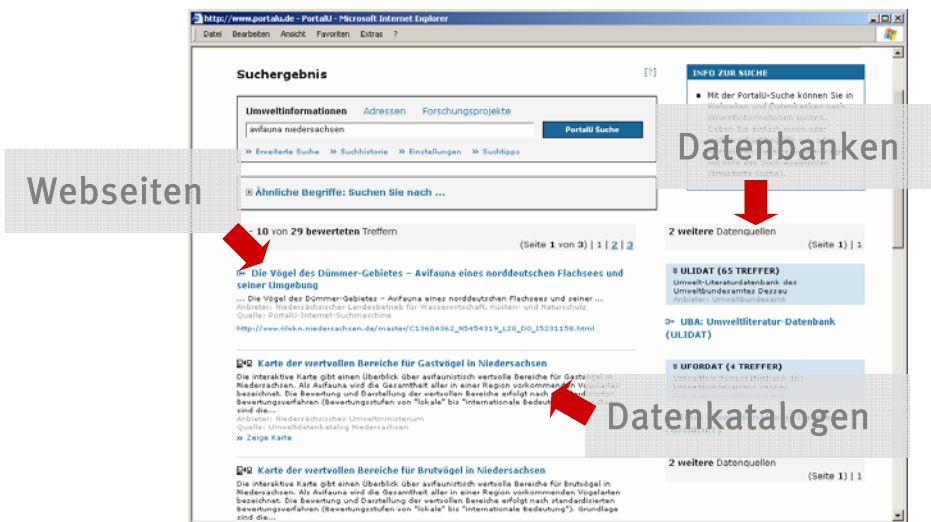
http://www.portalu.de - PortalU - Microsoft Internet Explorer

Datei Bearbeiten Ansicht Favoriten Extras ?

Suchergebnis

[?]

INFO ZUR SUCHE

Mit der PortalU-Suche können Sie in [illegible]

Datenbanken

Umweltinformationen Adressen Forschungsprojekte

avifauna niedersachsen

PortalU Suche

» Erweiterte Suche » Suchhistorie » Einstellungen » Suchtipps

Webseiten

⊞ Ähnliche Begriffe: Suchen Sie nach ...

- 10 von 29 bewerteten Treffern

(Seite 1 von 3) | 1 | 2 | 3

Die Vögel des Dümmer-Gebietes – Avifauna eines norddeutschen Flachsees und seiner Umgebung

... Die Vögel des Dümmer-Gebietes - Avifauna eines norddeutschen Flachsees und seiner ...
Anbieter: Niedersächsischer Landesbetrieb für Wasserwirtschaft, Küsten- und Naturschutz
Quelle: PortalU-Internet-Suchmaschine

http://www.nlwkn.niedersachsen.de/master/C13604362_N5454319_L20_D0_I5231158.html

Karte der wertvollen Bereiche für Gastvögel in Niedersachsen

Die interaktive Karte gibt einen Überblick über avifaunistisch wertvolle Bereiche für Gastvögel in Niedersachsen. Als Avifauna wird die Gesamtheit aller in einer Region vorkommenden Vogelarten bezeichnet. Die Bewertung und Darstellung der wertvollen Bereiche erfolgt nach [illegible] Bewertungsverfahren (Bewertungsstufen von "lokale" bis "internationale Bedeutung") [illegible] sind die...
Anbieter: Niedersächsisches Umweltministerium
Quelle: Umweltdatenkatalog Niedersachsen

» Zeige Karte

Datenkatalogen

Karte der wertvollen Bereiche für Brutvögel in Niedersachsen

Die interaktive Karte gibt einen Überblick über avifaunistisch wertvolle Bereiche für Brutvögel in Niedersachsen. Als Avifauna wird die Gesamtheit aller in einer Region vorkommenden Vogelarten bezeichnet. Die Bewertung und Darstellung der wertvollen Bereiche erfolgt nach standardisierten Bewertungsverfahren (Bewertungsstufen von "lokale" bis "internationale Bedeutung"). Grundlage sind die...

2 weitere Datenquellen

(Seite 1) | 1

ULIDAT (65 TREFFER)
Umwelt-Literaturdatenbank des Umweltbundesamtes Dessau
Anbieter: Umweltbundesamt

UBA: Umweltliteratur-Datenbank (ULIDAT)

UFORDAT (4 TREFFER)
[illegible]

2 weitere Datenquellen

(Seite 1) | 1